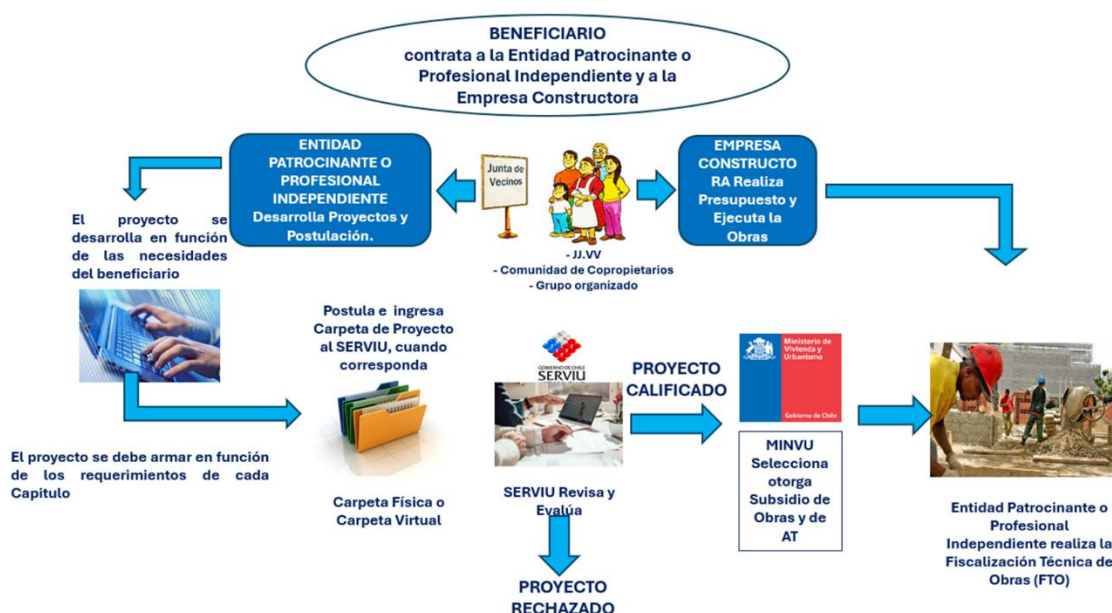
BENEFICIARIO
contrata a la Entidad Patrocinante o Profesional Independiente y a la Empresa Constructora

ENTIDAD PATROCINANTE O PROFESIONAL INDEPENDIENTE
Desarrolla Proyectos y Postulación.

Junta de Vecinos

- JJ.VV
- Comunidad de Copropietarios
- Grupo organizado

EMPRESA CONSTRUCTORA Realiza Presupuesto y Ejecuta la Obras

El proyecto se desarrolla en función de las necesidades del beneficiario

El proyecto se debe armar en función de los requerimientos de cada Capitulo

Postula e ingresa Carpeta de Proyecto al SERVIU, cuando corresponda

Carpeta Física o Carpeta Virtual

GOBIERNO DE CHILE
SERVIU

SERVIU Revisa y Evalúa

PROYECTO RECHAZADO

PROYECTO CALIFICADO

Ministerio de Vivienda y Urbanismo
Gobierno de Chile

MINVU Selecciona otorga Subsidio de Obras y de AT

Entidad Patrocinante o Profesional Independiente realiza la Fiscalización Técnica de Obras (FTO)